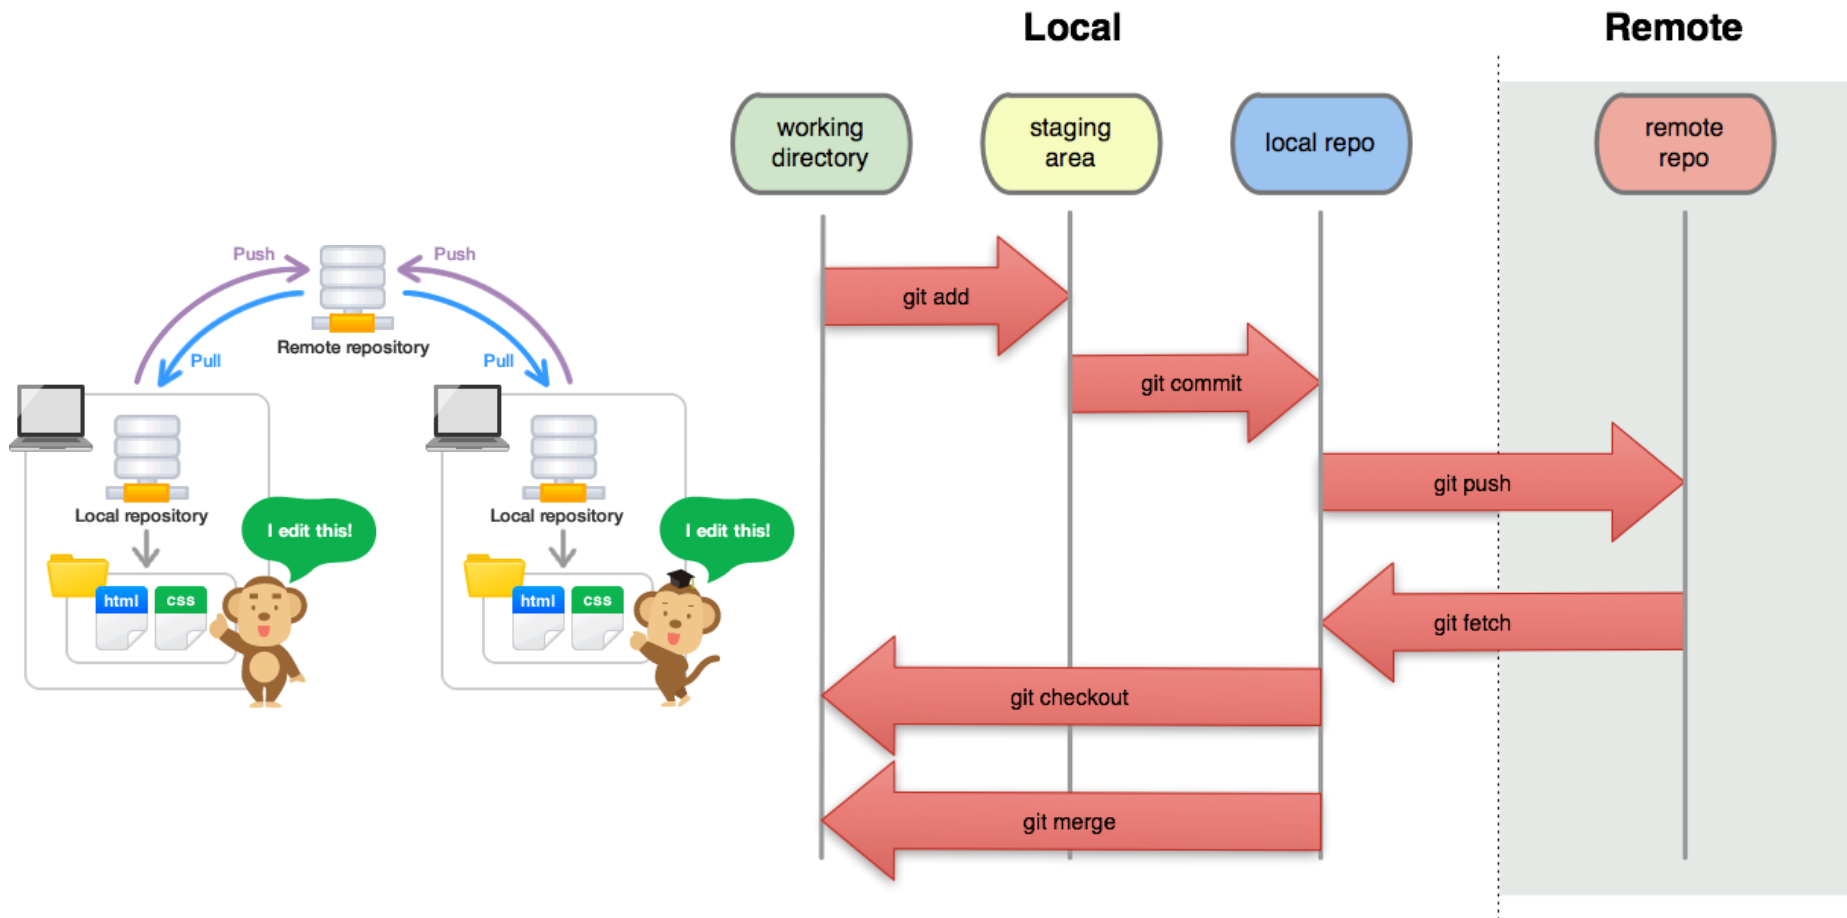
Push

Push

Remote repository

Pull

Pull

Local repository

I edit this!

html

css

Local repository

I edit this!

html

css

Local

Remote

working directory

staging area

local repo

remote repo

git add

git commit

git push

git fetch

git checkout

git merge